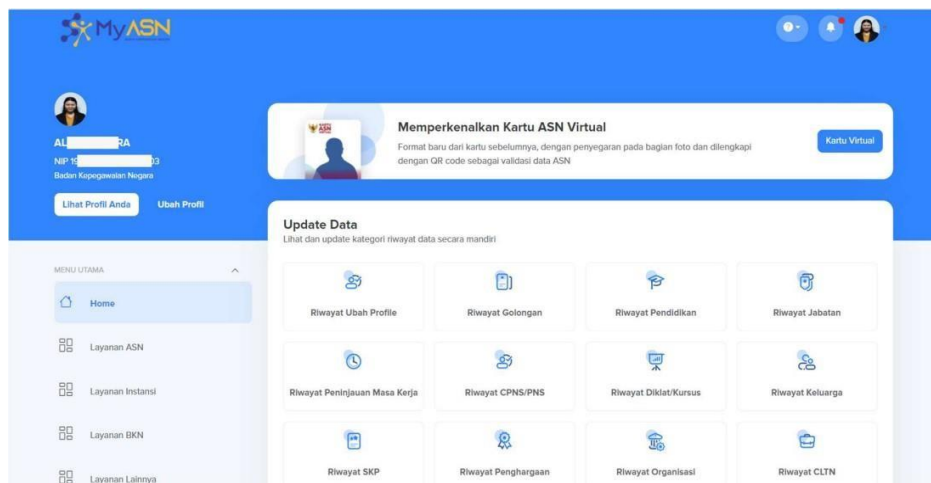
MyASN

AL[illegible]RA
NIP 19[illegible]03
Badan Kepegawaian Negara

Lihat Profil Anda
Ubah Profil

Memperkenalkan Kartu ASN Virtual
Format baru dari kartu sebelumnya, dengan penyegaran pada bagian foto dan dilengkapi dengan QR code sebagai validasi data ASN

Kartu Virtual

Update Data
Lihat dan update kategori riwayat data secara mandiri

MENU UTAMA
Home
Layanan ASN
Layanan Instansi
Layanan BKN
Layanan Lainnya

| Riwayat Ubah Profile | Riwayat Golongan | Riwayat Pendidikan | Riwayat Jabatan |
|---|---|---|---|
| Riwayat Peninjauan Masa Kerja | Riwayat CPNS/PNS | Riwayat Diklat/Kursus | Riwayat Keluarga |
| Riwayat SKP | Riwayat Penghargaan | Riwayat Organisasi | Riwayat CLTN |